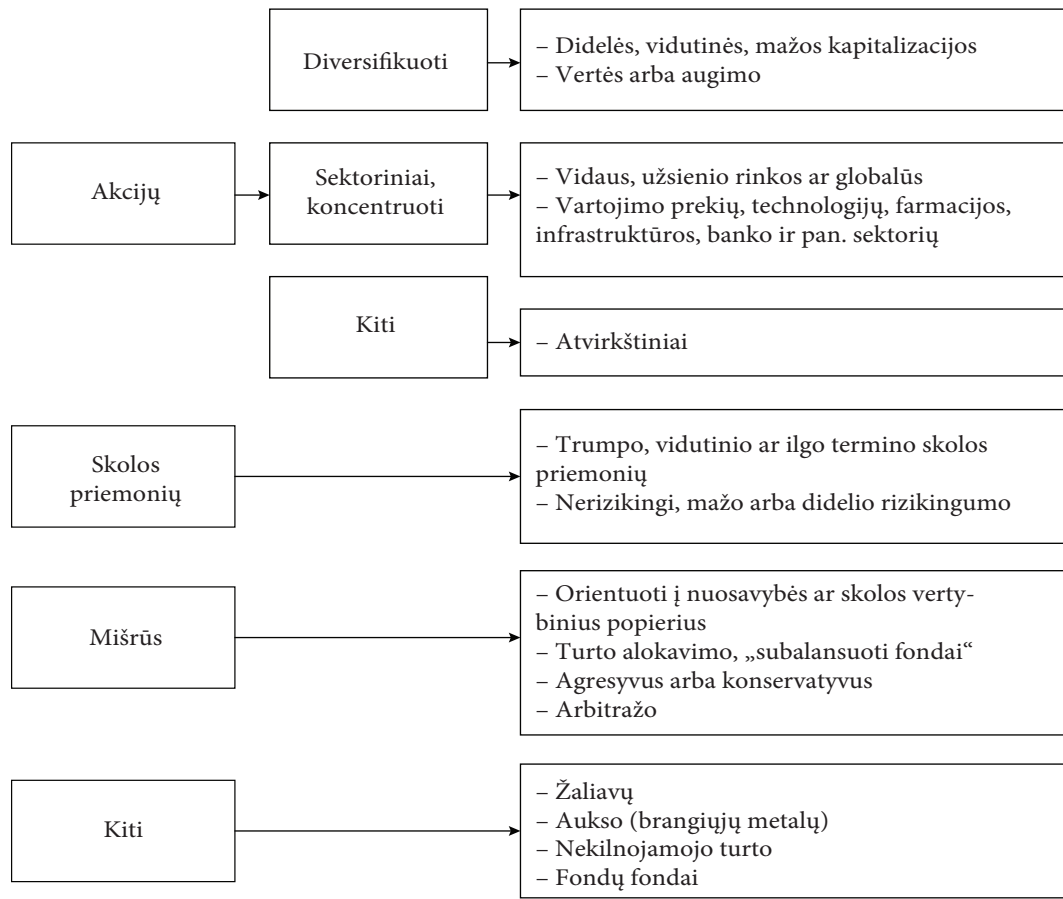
Diversifikuoti

– Didelės, vidutinės, mažos kapitalizacijos
– Vertės arba augimo

Akcijų

Sektoriniai, koncentruoti

– Vidaus, užsienio rinkos ar globalūs
– Vartojimo prekių, technologijų, farmacijos, infrastruktūros, banko ir pan. sektorių

Kiti

– Atvirkštiniai

Skolos priemonių

– Trumpo, vidutinio ar ilgo termino skolos priemonių
– Nerizikingi, mažo arba didelio rizikingumo

Mišrūs

– Orientuoti į nuosavybės ar skolos vertybinius popierius
– Turto alokavimo, „subalansuoti fondai“
– Agresyvus arba konservatyvus
– Arbitražo

Kiti

– Žaliavų
– Aukso (brangiųjų metalų)
– Nekilnojamojo turto
– Fondų fondai